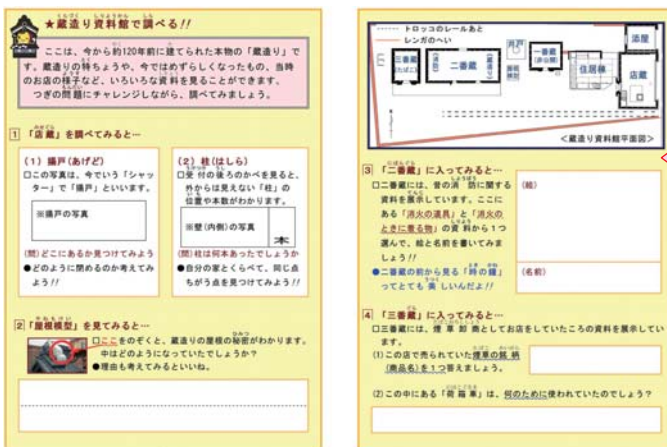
★蔵造り資料館で調べる!!

ここは、今から約120年前に建てられた本物の「蔵造り」です。蔵造りの特ちょうや、今ではめずらしくなったもの、当時のお店の様子など、いろいろな資料を見ることができます。つぎの問題にチャレンジしながら、調べてみましょう。

1 「店蔵」を調べてみると…

(1) 揚戸(あげど)
□この写真は、今でいう「シャッター」で「揚戸」といいます。

※揚戸の写真

(問)どこにあるか見つけてみよう
●どのように閉めるのか考えてみよう!!

(2) 柱(はしら)
□受付の後ろのかべを見ると、外からは見えない「柱」の位置や本数がわかります。

※壁(内側)の写真

(問)柱は何本あったでしょうか?
●自分の家とくらべて、同じ点ちがう点を見つけてみよう!!

2 「屋根模型」を見てみると…
□ここをのぞくと、蔵造りの屋根の秘密がわかります。
中はどのようになっていたでしょうか?
●理由も考えてみるといいね。

トロッコのレールあと
レンガのへい
添屋
三番蔵
二番蔵
門
一番蔵
住居棟
店蔵
<蔵造り資料館平面図>

3 「二番蔵」に入ってみると…
□二番蔵には、昔の消防に関する資料を展示しています。ここにある「消火の道具」と「消火のときに着る物」の資料から1つ選んで、絵と名前を書いてみましょう!!
●二番蔵の前から見る「時の鐘」ってとても美しいんだよ!!

(絵)

(名前)

4 「三番蔵」に入ってみると…
□三番蔵には、煙草卸商としてお店をしていたころの資料を展示しています。
(1)この店で売られていた煙草の銘柄(商品名)を1つ答えましょう。

(2)この中にある「荷箱車」は、何のために使われていたのでしょう?